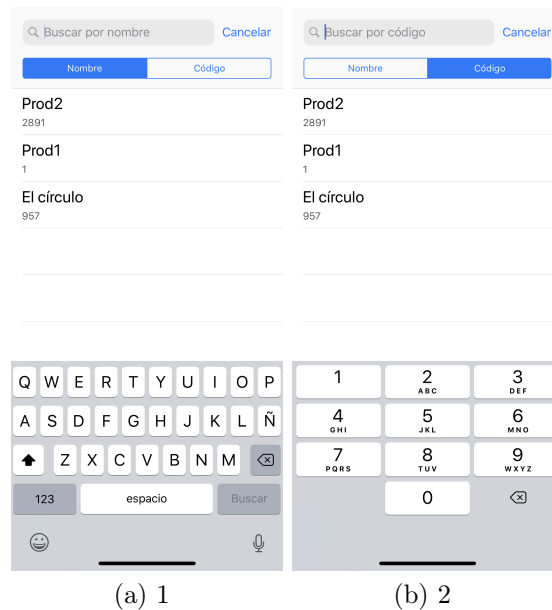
Buscar por nombre
Cancelar
Nombre
Código
Prod2
2891
Prod1
1
El círculo
957

Q W E R T Y U I O P
A S D F G H J K L Ñ
Z X C V B N M
123
espacio
Buscar

(a) 1

Buscar por código
Cancelar
Nombre
Código
Prod2
2891
Prod1
1
El círculo
957

1
2 ABC
3 DEF
4 GHI
5 JKL
6 MNO
7 PQRS
8 TUV
9 WXYZ
0

(b) 2